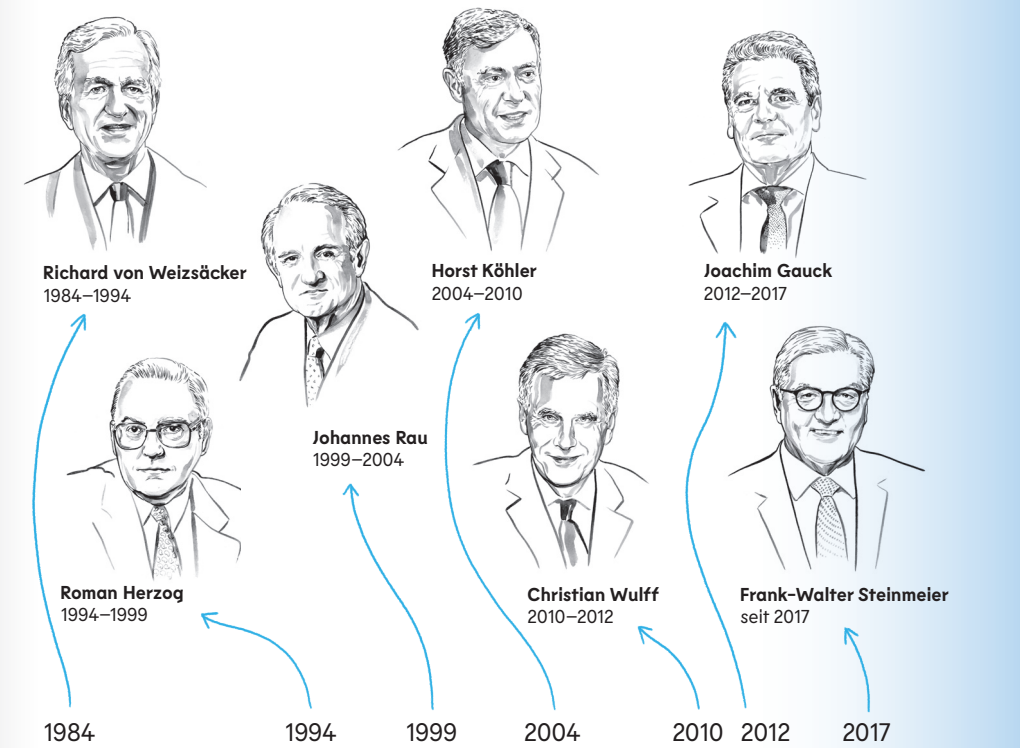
Richard von Weizsäcker
1984–1994

Johannes Rau
1999–2004

Horst Köhler
2004–2010

Joachim Gauck
2012–2017

Roman Herzog
1994–1999

Christian Wulff
2010–2012

Frank-Walter Steinmeier
seit 2017

1984 1994 1999 2004 2010 2012 2017